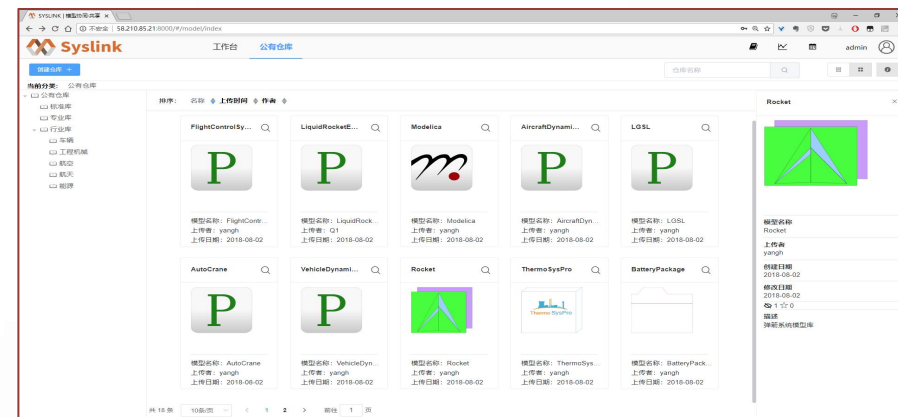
SYSLINK | 模型协同共享 ×

不安全 | 58.210.85.21:8000/#/model/index

Syslink

工作台

公有仓库

admin

创建仓库 +

仓库名称

当前分类: 公有仓库

公有仓库
标准库
专业库
行业库
车辆
工程机械
航空
航天
能源

排序: 名称 上传时间 作者

FlightControlSy...
模型名称: FlightContr...
上传者: yangh
上传日期: 2018-08-02

LiquidRocketE...
模型名称: LiquidRock...
上传者: Q1
上传日期: 2018-08-02

Modelica
模型名称: Modelica
上传者: yangh
上传日期: 2018-08-02

AircraftDynami...
模型名称: AircraftDyn...
上传者: yangh
上传日期: 2018-08-02

LGSL
模型名称: LGSL
上传者: yangh
上传日期: 2018-08-02

AutoCrane
模型名称: AutoCrane
上传者: yangh
上传日期: 2018-08-02

VehicleDynami...
模型名称: VehicleDyn...
上传者: yangh
上传日期: 2018-08-02

Rocket
模型名称: Rocket
上传者: yangh
上传日期: 2018-08-02

ThermoSysPro
ThermoSysPro
模型名称: ThermoSys...
上传者: yangh
上传日期: 2018-08-02

BatteryPackage
模型名称: BatteryPack...
上传者: yangh
上传日期: 2018-08-02

共 18 条 10条/页 < 1 2 > 前往 1 页

Rocket ×

模型名称
Rocket
上传者
yangh
创建日期
2018-08-02
修改日期
2018-08-02
1 0
描述
弹箭系统模型库